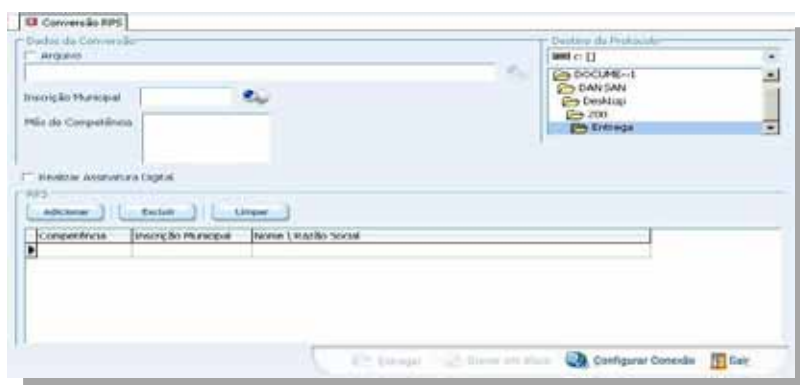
Conversão RPS

Dados da Conversão

Arquivo

Inscrição Municipal

Mês de Competência

Destino do Protocolo

c: []

DOCUME~1

DANSAN

Desktop

200

Entrega

Realizar Assinatura Digital

RPS

Adicionar

Excluir

Limpar

| Competência | Inscrição Municipal | Nome \ Razão Social |
|---|---|---|
| | | |

Entregar

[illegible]

Configurar Conexão

Sair